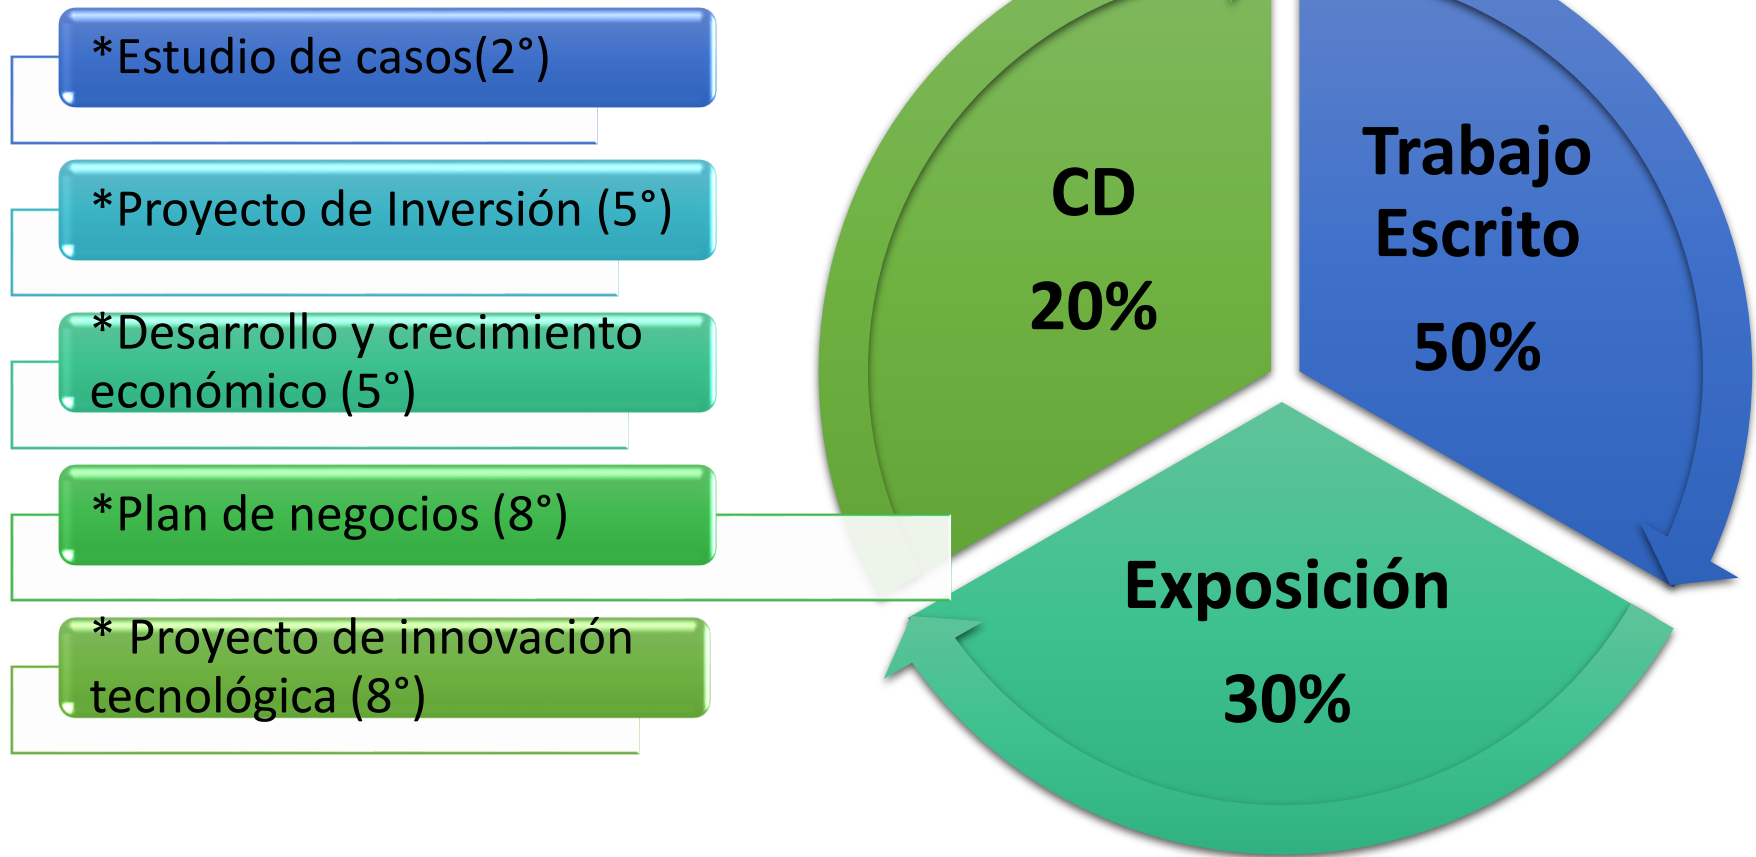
*Estudio de casos(2°)

*Proyecto de Inversión (5°)

*Desarrollo y crecimiento económico (5°)

*Plan de negocios (8°)

* Proyecto de innovación tecnológica (8°)

CD

20%

Trabajo Escrito

50%

Exposición

30%